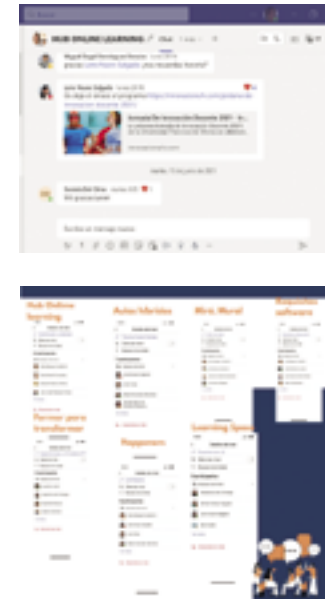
HUB ONLINE LEARNING

Miguel Ángel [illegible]
gracias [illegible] ¿nos recuerdas fecha?

Luis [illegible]
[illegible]

Jornada De Innovación Docente 2021 - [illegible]

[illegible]

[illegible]

Escribe un mensaje nuevo

Hub Online learning

Aulas híbridas

Mint, Moral

Respuestas software

Formar para transformar

Rapporteurs

Learning Spaces